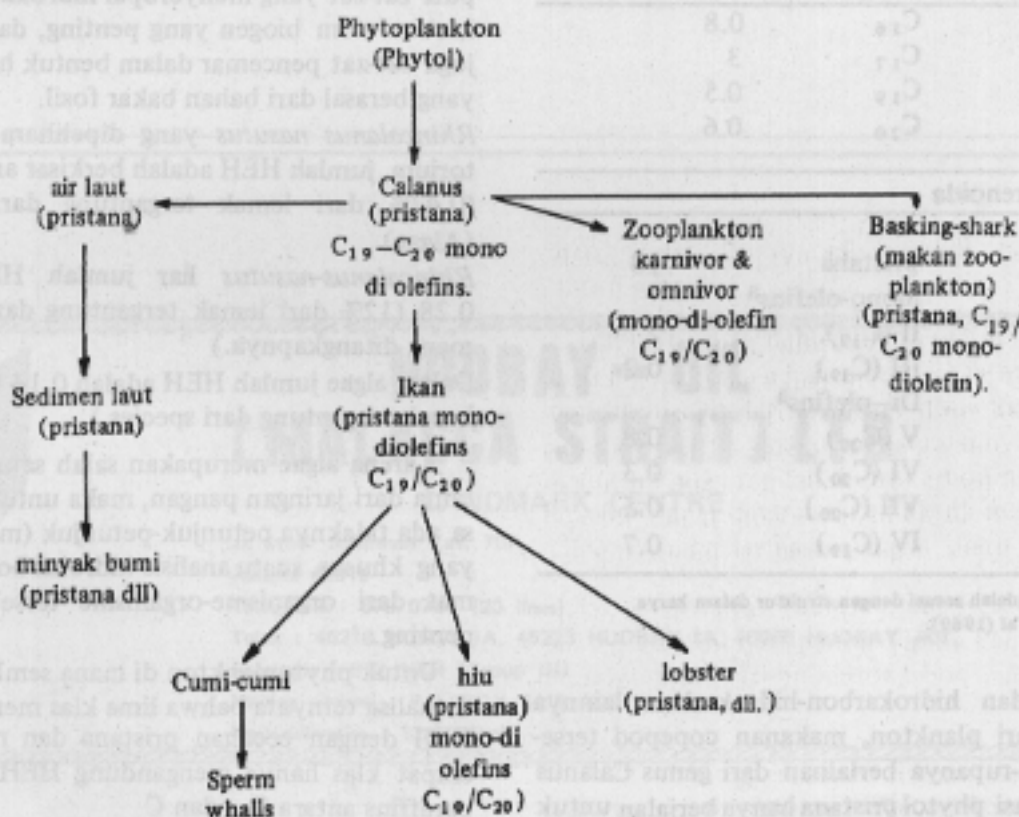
Phytoplankton (Phytol)

air laut (pristang)

Calanus (pristana) $C_{19}-C_{20}$ mono di olefins.

Zooplankton karnivor & omnivor (mono-di-olefin $C_{19}/C_{20}$)

Basking-shark (makan zooplankton) (pristana, $C_{19}/C_{20}$ monodiolefin).

Sedimen laut (pristana)

Ikan (pristana monodiolefins $C_{19}/C_{20}$)

minyak bumi (pristana dll)

Cumi-cumi

hiu (pristana) mono-di olefins $C_{19}/C_{20}$)

lobster (pristana, dll.)

Sperm whalls